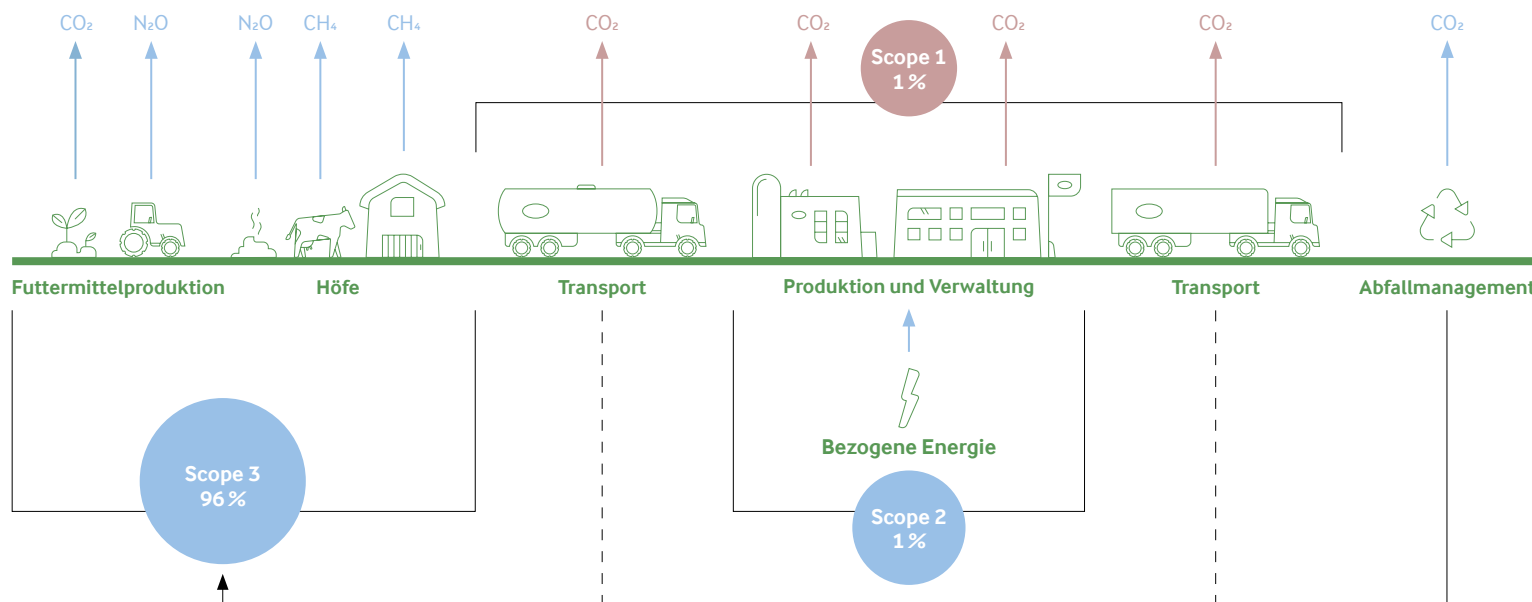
$CO_2$ $N_2O$ $N_2O$ $CH_4$ $CH_4$ $CO_2$ $CO_2$ $CO_2$ $CO_2$ $CO_2$

Scope 1
1 %

Futtermittelproduktion
Höfe
Transport
Produktion und Verwaltung
Transport
Abfallmanagement

Bezogene Energie

Scope 3
96 %

Scope 2
1 %